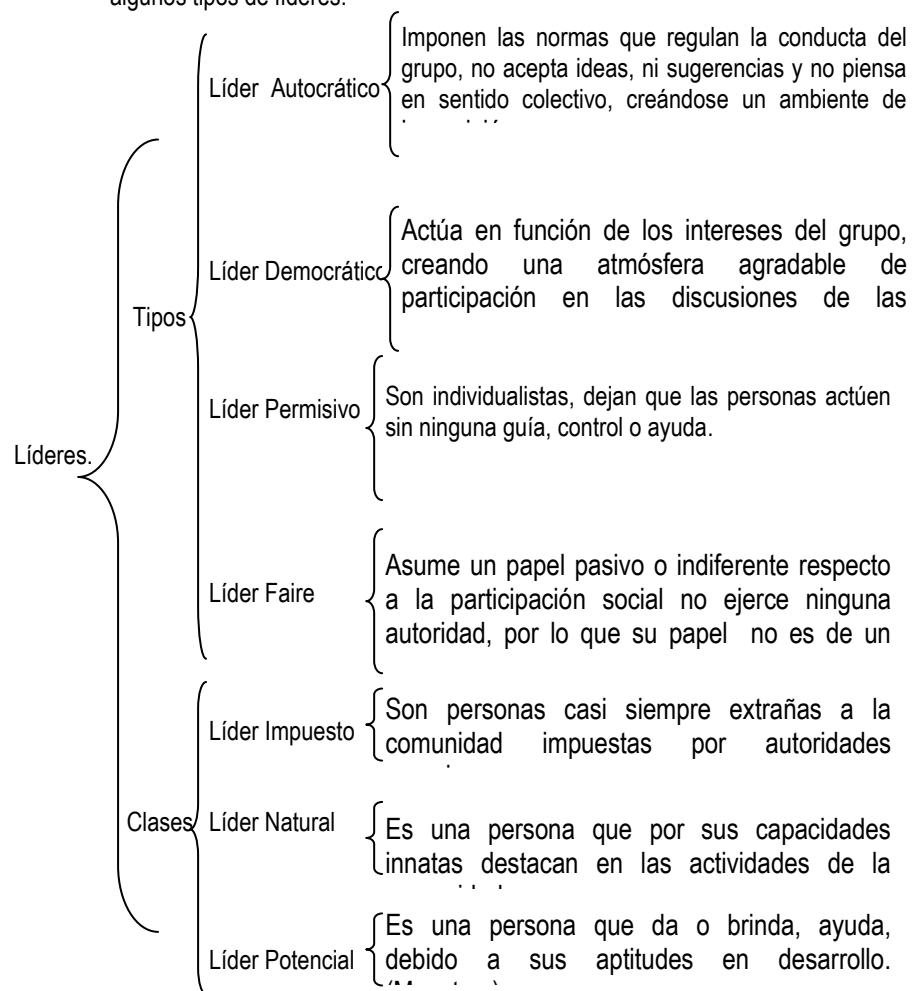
algunos tipos de líderes:

Líderes.

Tipos

Líder Autocrático

Imponen las normas que regulan la conducta del grupo, no acepta ideas, ni sugerencias y no piensa en sentido colectivo, creándose un ambiente de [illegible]

Líder Democrático

Actúa en función de los intereses del grupo, creando una atmósfera agradable de participación en las discusiones de las

Líder Permisivo

Son individualistas, dejan que las personas actúen sin ninguna guía, control o ayuda.

Líder Faire

Asume un papel pasivo o indiferente respecto a la participación social no ejerce ninguna autoridad, por lo que su papel no es de un

Clases

Líder Impuesto

Son personas casi siempre extrañas a la comunidad impuestas por autoridades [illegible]

Líder Natural

Es una persona que por sus capacidades innatas destacan en las actividades de la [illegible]

Líder Potencial

Es una persona que da o brinda, ayuda, debido a sus aptitudes en desarrollo. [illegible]